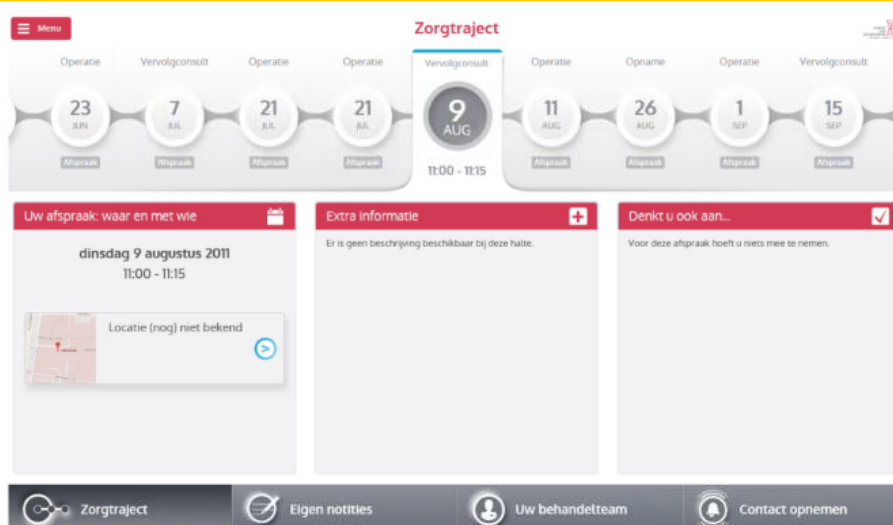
Menu

Zorgtraject

Operatie
23
JUN
Afspraak

Vervolgconsult
7
JUL
Afspraak

Operatie
21
JUL
Afspraak

Operatie
21
JUL
Afspraak

Vervolgconsult
9
AUG
11:00 - 11:15

Operatie
11
AUG
Afspraak

Opname
26
AUG
Afspraak

Operatie
1
SEP
Afspraak

Vervolgconsult
15
SEP
Afspraak

Uw afspraak: waar en met wie

dinsdag 9 augustus 2011
11:00 - 11:15

Locatie (nog) niet bekend

Extra informatie

Er is geen beschrijving beschikbaar bij deze halte.

Denkt u ook aan...

Voor deze afspraak hoeft u niets mee te nemen.

Zorgtraject
Eigen notities
Uw behandelteam
Contact opnemen